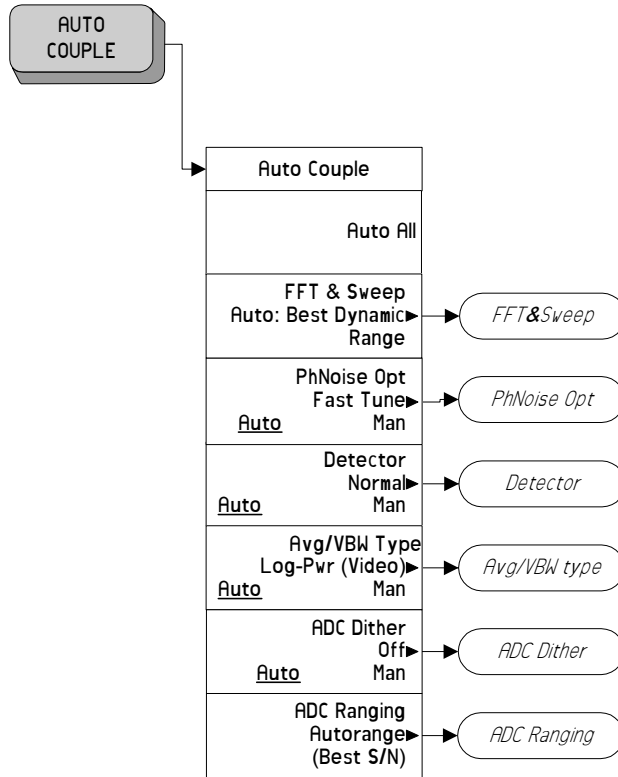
AUTO COUPLE

Auto Couple

Auto All

FFT & Sweep
Auto: Best Dynamic
Range

FFT&Sweep

PhNoise Opt
Fast Tune
Auto Man

PhNoise Opt

Detector
Normal
Auto Man

Detector

Avg/VBW Type
Log-Pwr (Video)
Auto Man

Avg/VBW type

ADC Dither
Off
Auto Man

ADC Dither

ADC Ranging
Autorange
(Best S/N)

ADC Ranging